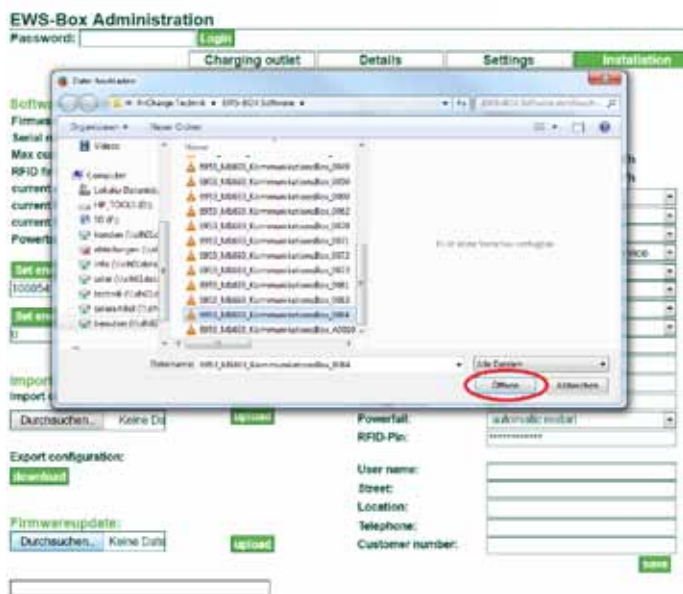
EWS-Box Administration

Password: Login

Charging outlet | Details | Settings | Installation

Datei hochladen

« PrCharge Technik » EWS-BOX Software »

Organisieren ▾ Neuer Ordner

Videos

Computer

Lokaler Datenträger

HP_TOOLS (E:)

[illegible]

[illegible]

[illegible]

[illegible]

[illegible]

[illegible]

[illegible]

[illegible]

Name

EWS_MB403_KommunikationsBox_0949

EWS_MB403_KommunikationsBox_0950

EWS_MB403_KommunikationsBox_0960

EWS_MB403_KommunikationsBox_0962

EWS_MB403_KommunikationsBox_0970

EWS_MB403_KommunikationsBox_0971

EWS_MB403_KommunikationsBox_0972

EWS_MB403_KommunikationsBox_0973

EWS_MB403_KommunikationsBox_0981

EWS_MB403_KommunikationsBox_0983

EWS_MB403_KommunikationsBox_0984

EWS_MB403_KommunikationsBox_A0004

Es ist keine Vorschau verfügbar.

Dateiname: EWS_MB403_KommunikationsBox_0984

Alle Dateien

Öffnen | Abbrechen

Softw
Firmw
Serial
Max cu
RFID fi
current
current
current
Powerfa

Set en
100054

Set en
0

Import
Import

Durchsuchen... Keine Da

upload

Powerfail: automatic restart

RFID-Pin: ••••••••••••

Export configuration:

download

User name:

Street:

Location:

Telephone:

Firmwareupdate:

Durchsuchen... Keine Datei

upload

Customer number:

save